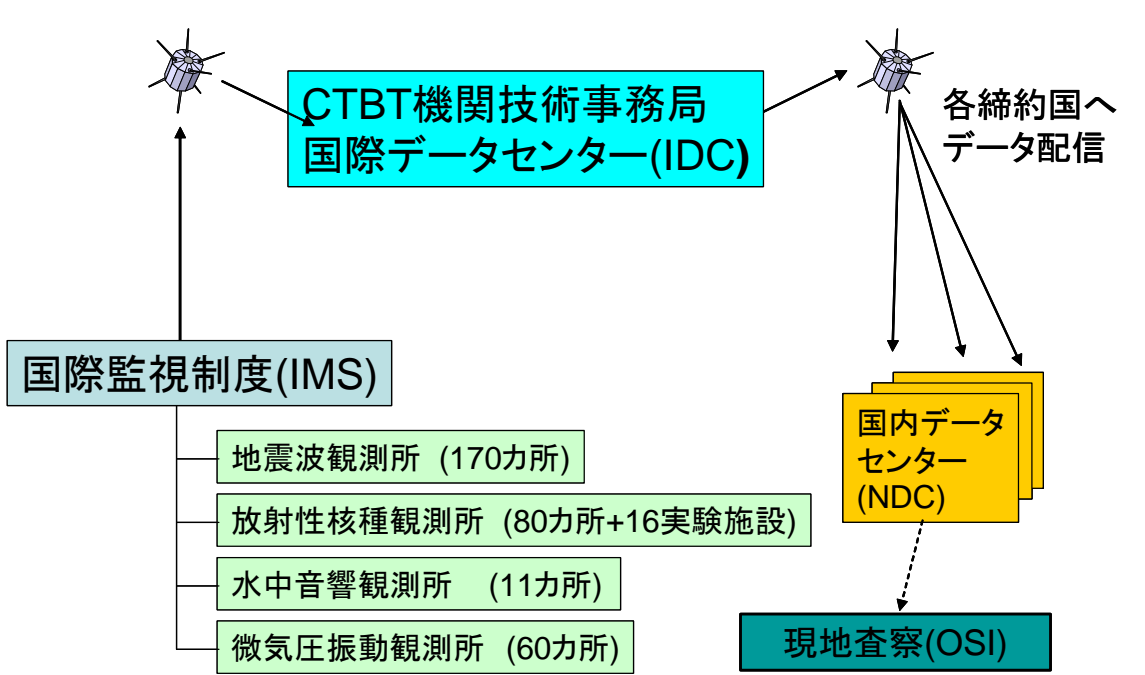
CTBT機関技術事務局
国際データセンター(IDC)

各締約国へ
データ配信

国際監視制度(IMS)

地震波観測所 (170カ所)

放射性核種観測所 (80カ所+16実験施設)

水中音響観測所 (11カ所)

微気圧振動観測所 (60カ所)

国内データセンター(NDC)

現地査察(OSI)